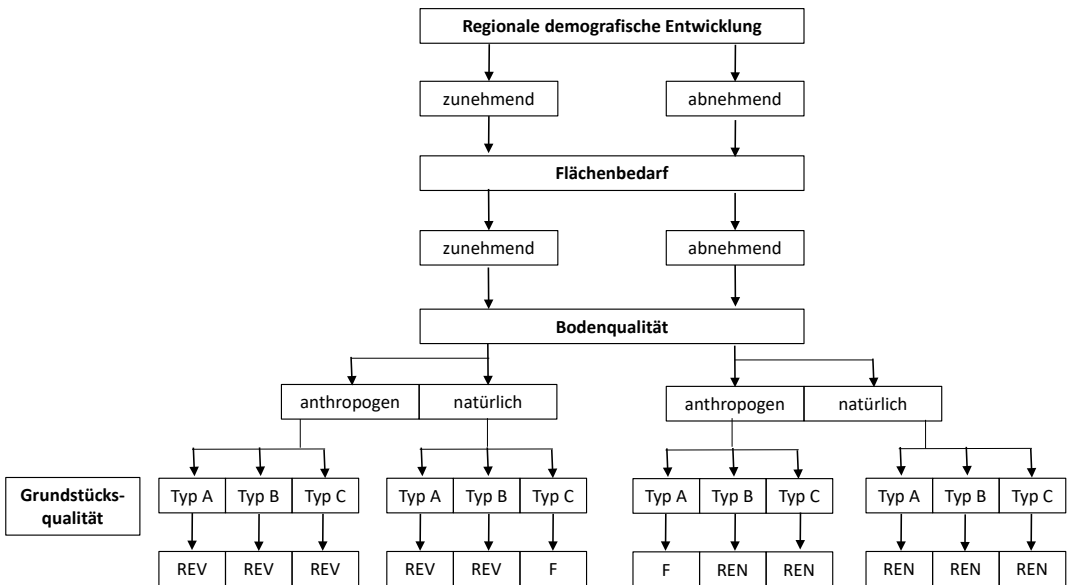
Regionale demografische Entwicklung

zunehmend

abnehmend

Flächenbedarf

zunehmend

abnehmend

Bodenqualität

anthropogen

natürlich

anthropogen

natürlich

Grundstücksqualität

Typ A
Typ B
Typ C
Typ A
Typ B
Typ C
Typ A
Typ B
Typ C
Typ A
Typ B
Typ C

REV
REV
REV
REV
REV
F
F
REN
REN
REN
REN
REN